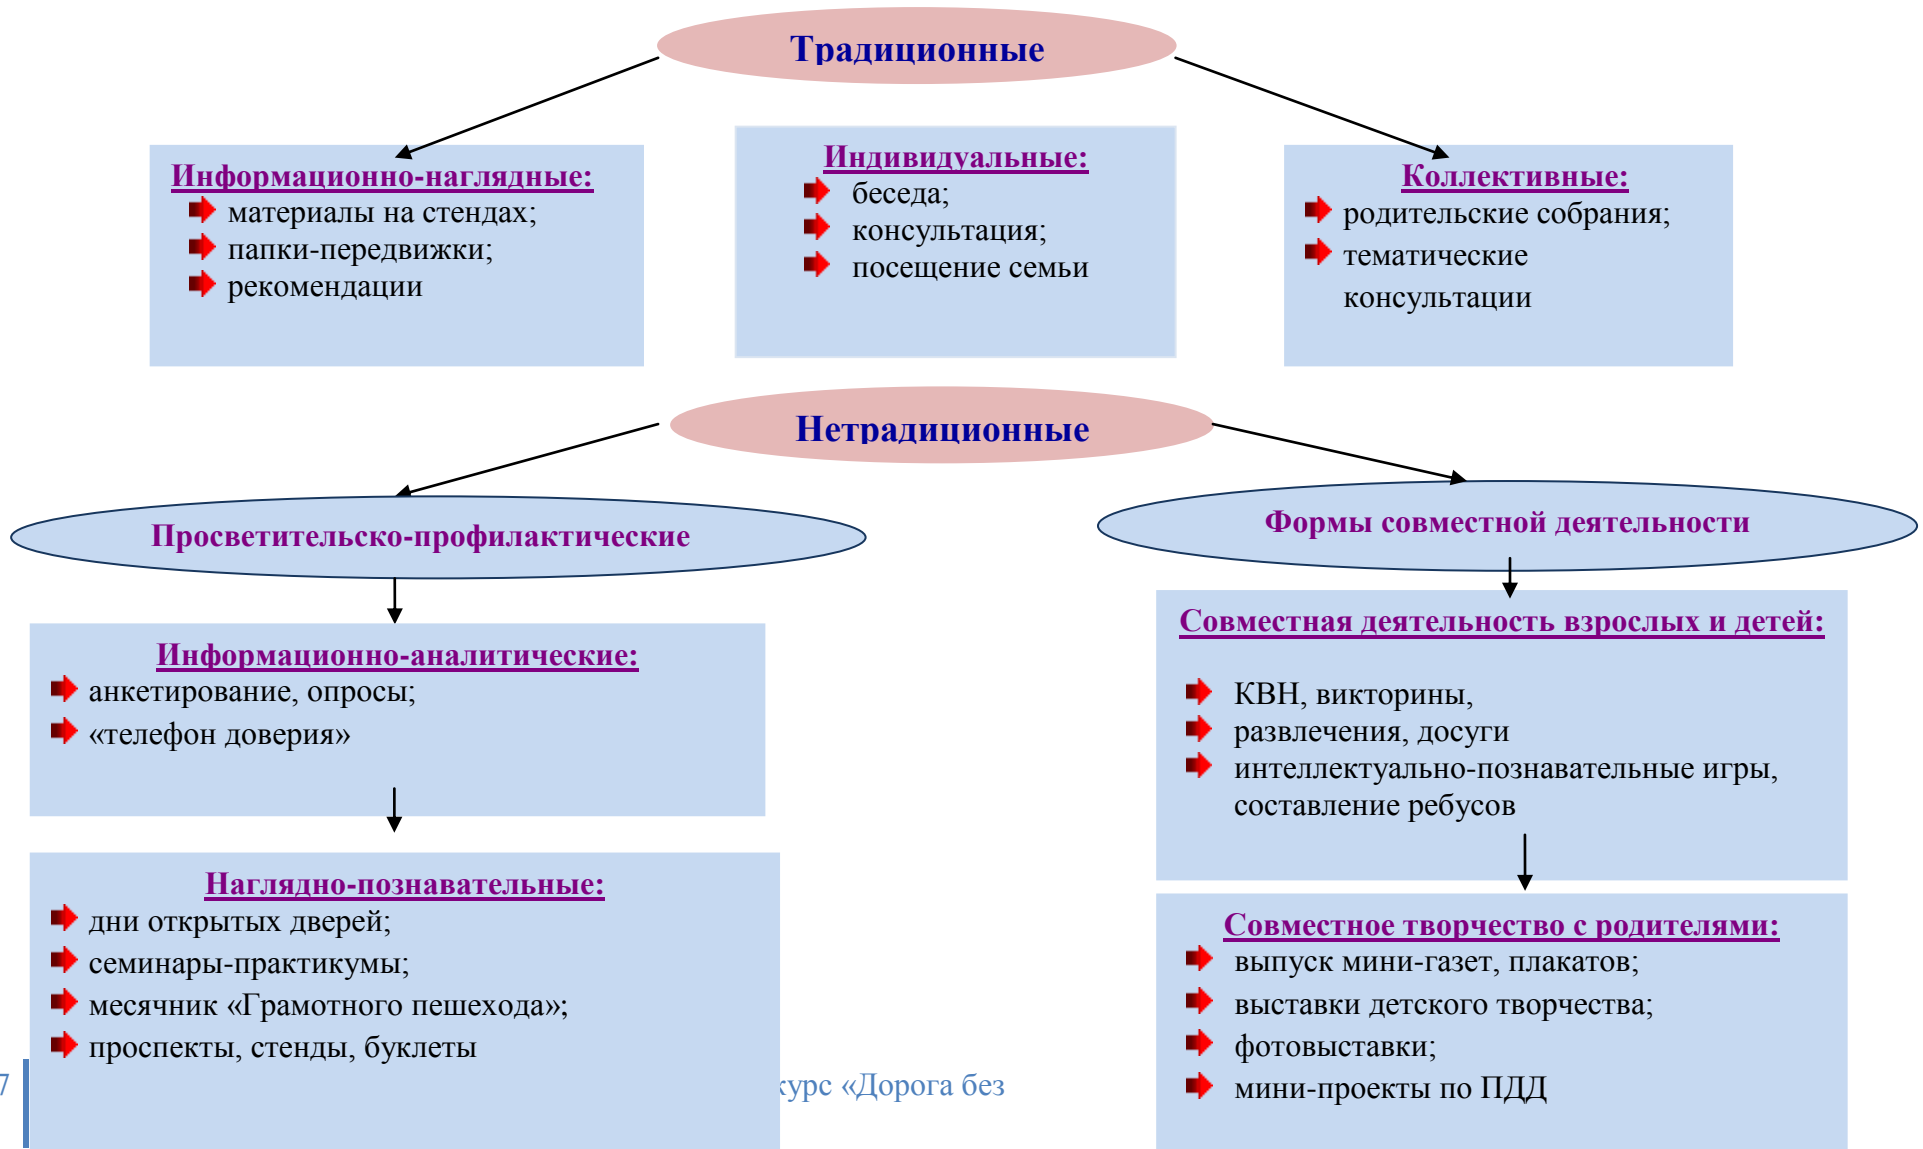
Традиционные

Информационно-наглядные:
материалы на стендах;
папки-передвижки;
рекомендации

Индивидуальные:
беседа;
консультация;
посещение семьи

Коллективные:
родительские собрания;
тематические консультации

Нетрадиционные

Просветительско-профилактические

Формы совместной деятельности

Информационно-аналитические:
анкетирование, опросы;
«телефон доверия»

Наглядно-познавательные:
дни открытых дверей;
семинары-практикумы;
месячник «Грамотного пешехода»;
проспекты, стенды, буклеты

Совместная деятельность взрослых и детей:
КВН, викторины,
развлечения, досуги
интеллектуально-познавательные игры, составление ребусов

Совместное творчество с родителями:
выпуск мини-газет, плакатов;
выставки детского творчества;
фотовыставки;
мини-проекты по ПДД

7 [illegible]урс «Дорога без